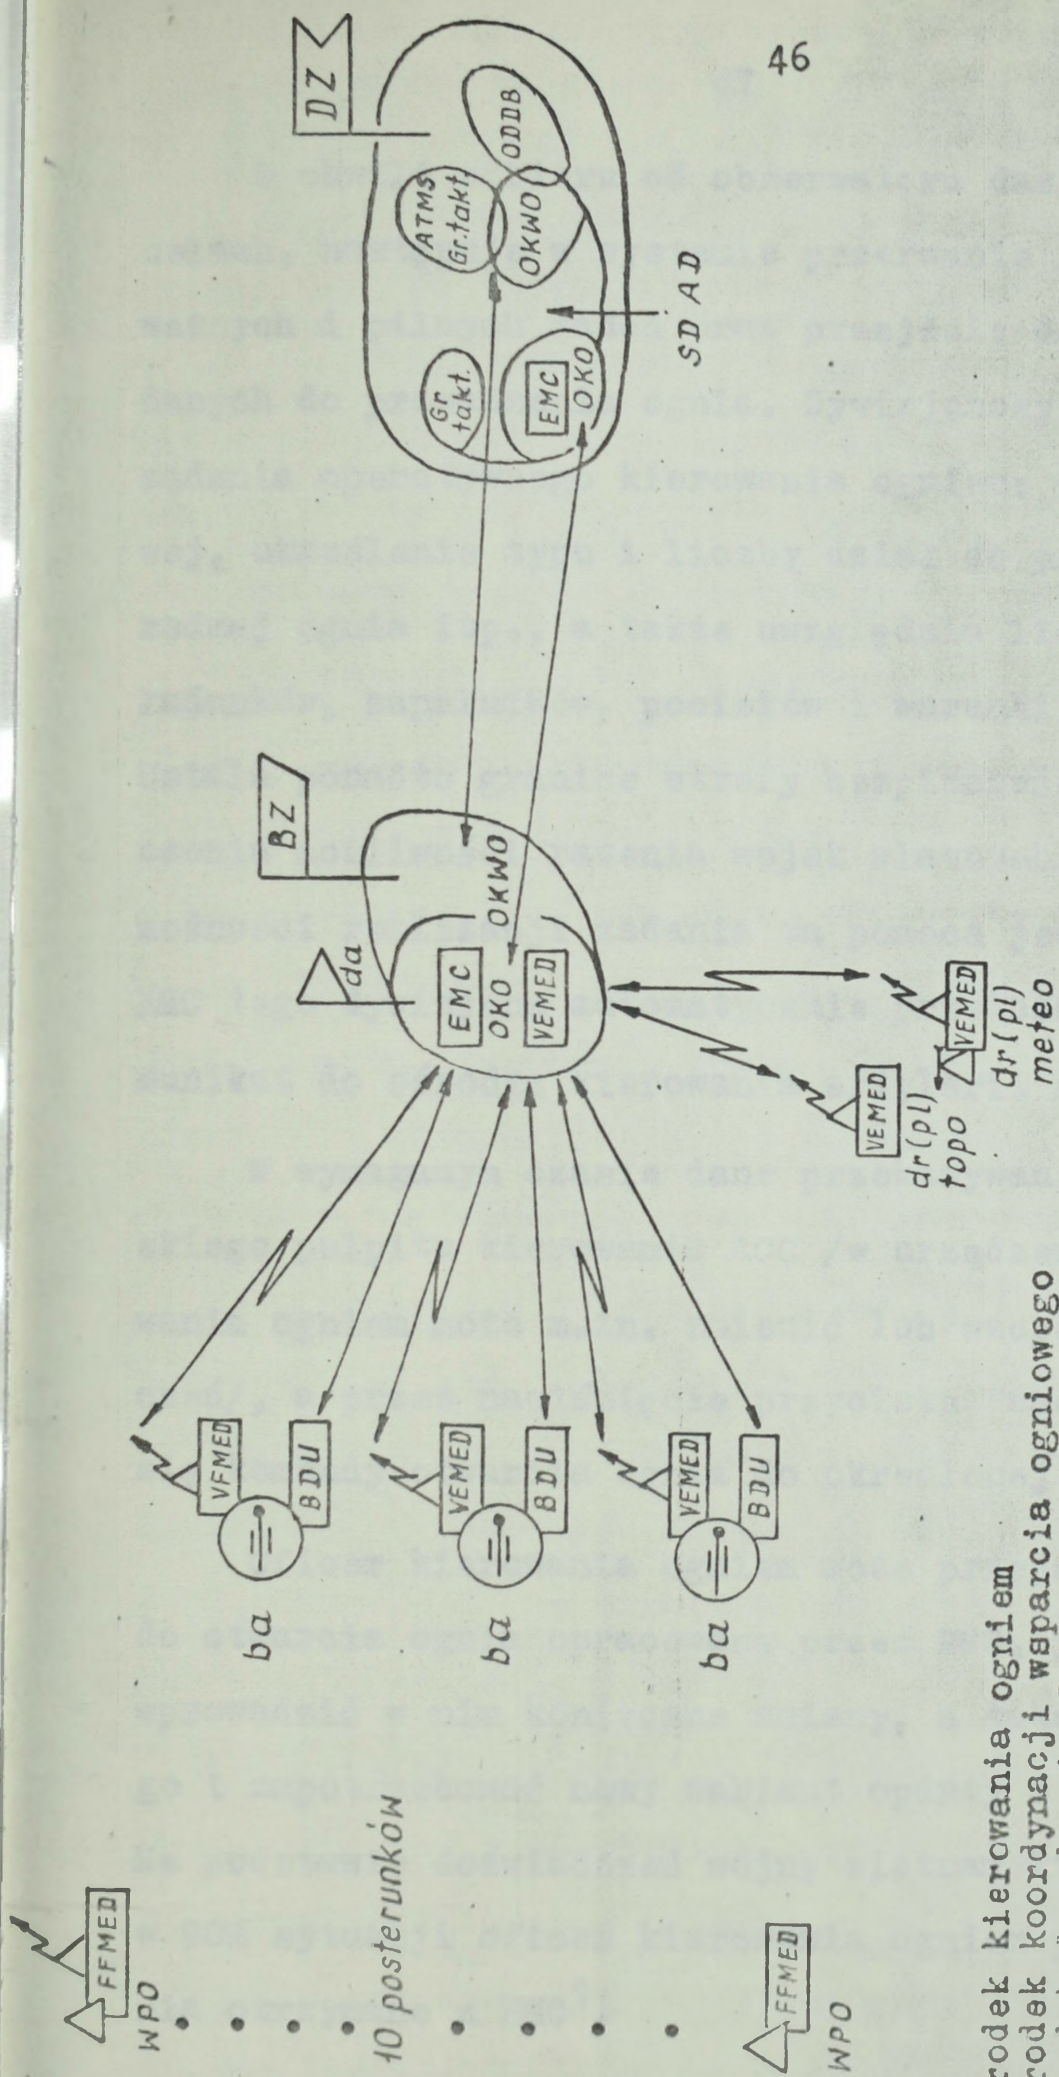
46

DZ

ATMS Gr.takt.

ODDB

OKWO

Gr. takt.

EMC

OKO

SD AD

BZ

da

EMC

OKO

VEMED

OKWO

VFMED

BDU

ba

VEMED

BDU

ba

VEMED

BDU

ba

VEMED

dr(pl) topo

VEMED

dr(pl) meteo

FFMED

WPO

10 posterunków

FFMED

WPO

rodek kierowania ogniem
rodek koordynacji wsparcia ogniowego